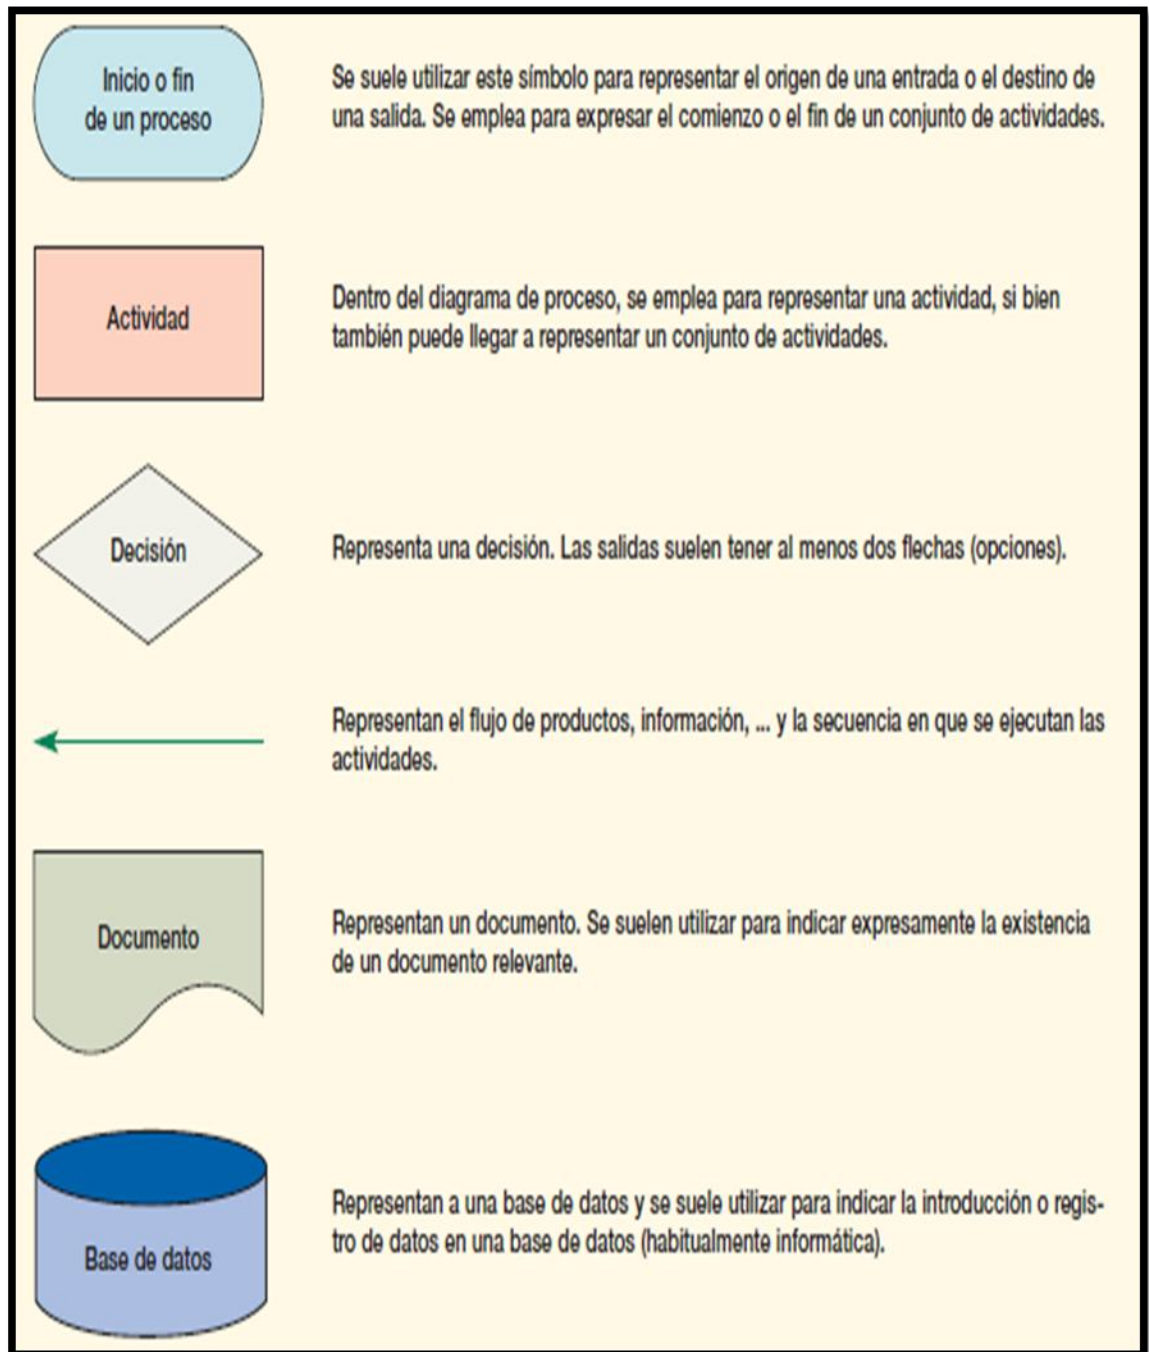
Inicio o fin de un proceso

Se suele utilizar este símbolo para representar el origen de una entrada o el destino de una salida. Se emplea para expresar el comienzo o el fin de un conjunto de actividades.

Actividad

Dentro del diagrama de proceso, se emplea para representar una actividad, si bien también puede llegar a representar un conjunto de actividades.

Decisión

Representa una decisión. Las salidas suelen tener al menos dos flechas (opciones).

Representan el flujo de productos, información, ... y la secuencia en que se ejecutan las actividades.

Documento

Representan un documento. Se suelen utilizar para indicar expresamente la existencia de un documento relevante.

Base de datos

Representan a una base de datos y se suele utilizar para indicar la introducción o registro de datos en una base de datos (habitualmente informática).